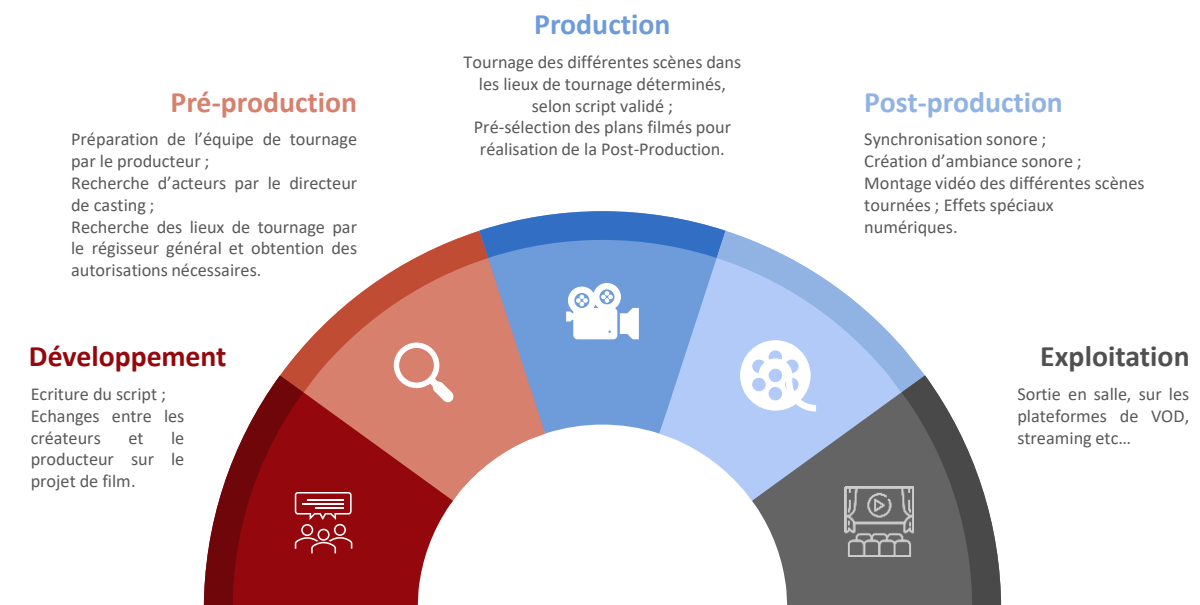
Production

Tournage des différentes scènes dans les lieux de tournage déterminés, selon script validé ;
Pré-sélection des plans filmés pour réalisation de la Post-Production.

Pré-production

Préparation de l'équipe de tournage par le producteur ;
Recherche d'acteurs par le directeur de casting ;
Recherche des lieux de tournage par le régisseur général et obtention des autorisations nécessaires.

Post-production

Synchronisation sonore ;
Création d'ambiance sonore ;
Montage vidéo des différentes scènes tournées ; Effets spéciaux numériques.

Développement

Ecriture du script ;
Echanges entre les créateurs et le producteur sur le projet de film.

Exploitation

Sortie en salle, sur les plateformes de VOD, streaming etc…